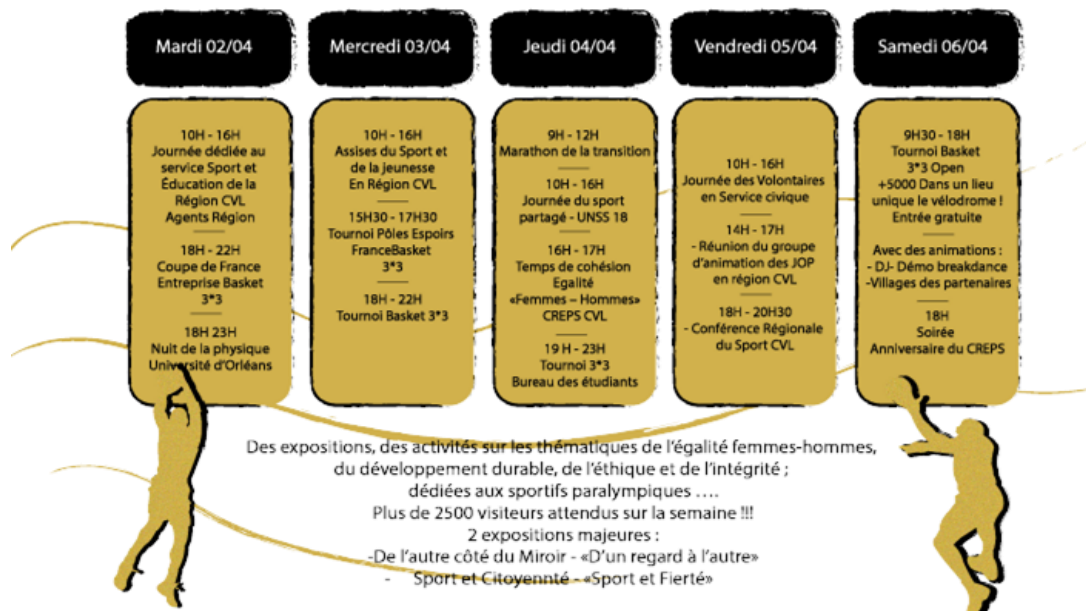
Mardi 02/04

10H - 16H
Journée dédiée au service Sport et Éducation de la Région CVL
Agents Région

18H - 22H
Coupe de France Entreprise Basket 3*3

18H 23H
Nuit de la physique Université d'Orléans

Mercredi 03/04

10H - 16H
Assises du Sport et de la jeunesse En Région CVL

15H30 - 17H30
Tournoi Pôles Espoirs FranceBasket 3*3

18H - 22H
Tournoi Basket 3*3

Jeudi 04/04

9H - 12H
Marathon de la transition

10H - 16H
Journée du sport partagé - UNSS 18

16H - 17H
Temps de cohésion Egalité «Femmes – Hommes» CREPS CVL

19 H - 23H
Tournoi 3*3
Bureau des étudiants

Vendredi 05/04

10H - 16H
Journée des Volontaires en Service civique

14H - 17H
- Réunion du groupe d'animation des JOP en région CVL

18H - 20H30
- Conférence Régionale du Sport CVL

Samedi 06/04

9H30 - 18H
Tournoi Basket 3*3 Open
+5000 Dans un lieu unique le vélodrome !
Entrée gratuite

Avec des animations :
- DJ- Démo breakdance
-Villages des partenaires

18H
Soirée Anniversaire du CREPS

Des expositions, des activités sur les thématiques de l'égalité femmes-hommes, du développement durable, de l'éthique et de l'intégrité ; dédiées aux sportifs paralympiques ….
Plus de 2500 visiteurs attendus sur la semaine !!!
2 expositions majeures :
-De l'autre côté du Miroir - «D'un regard à l'autre»
- Sport et Citoyennté - «Sport et Fierté»